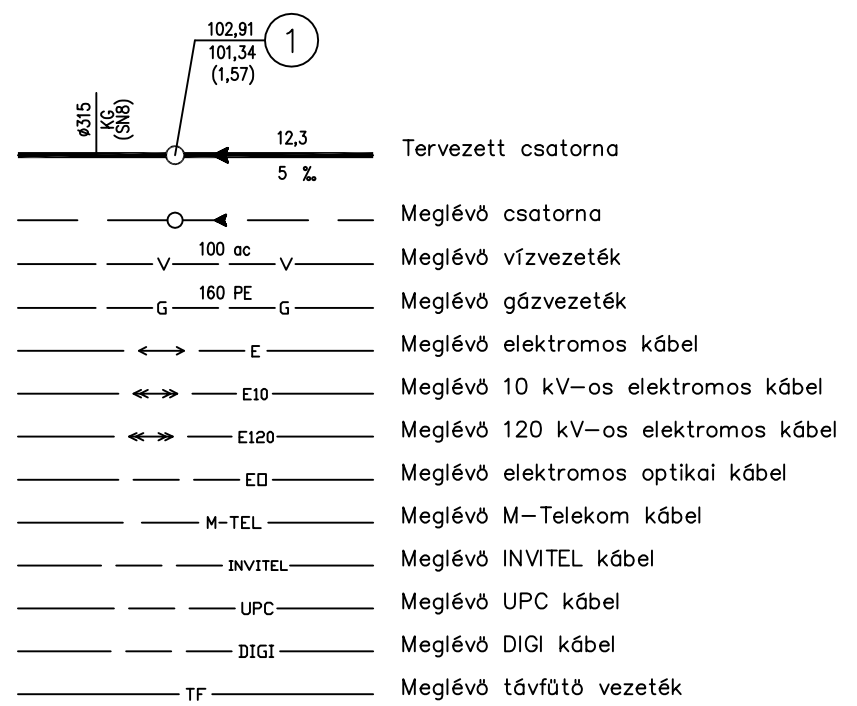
102,91
101,34
(1,57)
1
ø315
KG
(SN8)
12,3
5 ‰
Tervezett csatorna

Meglévö csatorna

V 100 ac V
Meglévö vízvezeték

G 160 PE G
Meglévö gázvezeték

E
Meglévö elektromos kábel

E10
Meglévö 10 kV–os elektromos kábel

E120
Meglévö 120 kV–os elektromos kábel

EO
Meglévö elektromos optikai kábel

M-TEL
Meglévö M–Telekom kábel

INVITEL
Meglévö INVITEL kábel

UPC
Meglévö UPC kábel

DIGI
Meglévö DIGI kábel

TF
Meglévö távfütö vezeték